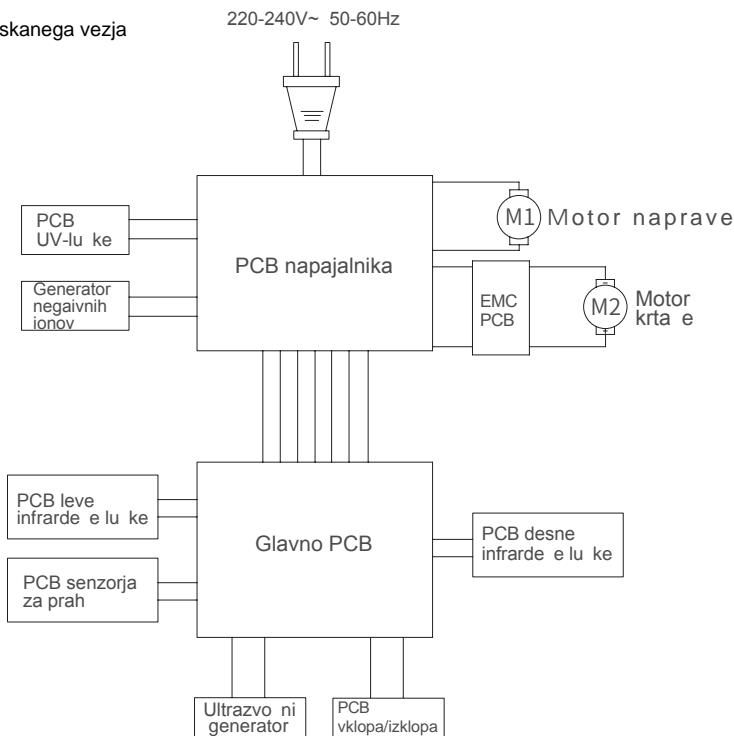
skanega vezja

220-240V~ 50-60Hz

PCB UV-lu ke

Generator negaivnih ionov

PCB napajalnika

M1 Motor naprave

EMC PCB

M2 Motor krta e

PCB leve infrarde e lu ke

Glavno PCB

PCB desne infrarde e lu ke

PCB senzorja za prah

Ultrazvo ni generator

PCB vklopa/izklopa